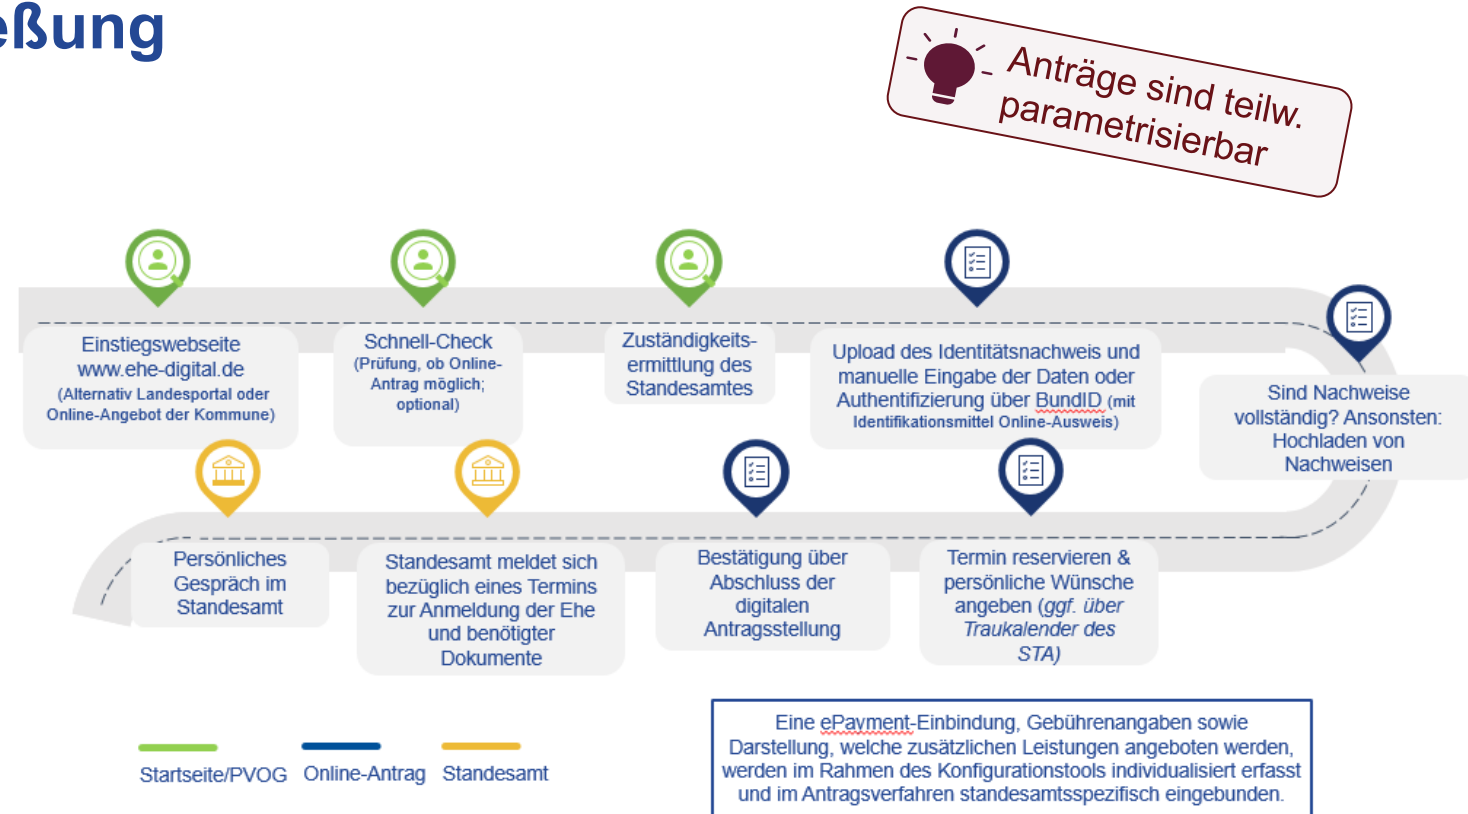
eßung

Anträge sind teilw. parametrisierbar

Einstiegswebseite www.ehe-digital.de (Alternativ Landesportal oder Online-Angebot der Kommune)

Schnell-Check (Prüfung, ob Online-Antrag möglich; optional)

Zuständigkeitsermittlung des Standesamtes

Upload des Identitätsnachweis und manuelle Eingabe der Daten oder Authentifizierung über BundID (mit Identifikationsmittel Online-Ausweis)

Sind Nachweise vollständig? Ansonsten: Hochladen von Nachweisen

Persönliches Gespräch im Standesamt

Standesamt meldet sich bezüglich eines Termins zur Anmeldung der Ehe und benötigter Dokumente

Bestätigung über Abschluss der digitalen Antragsstellung

Termin reservieren & persönliche Wünsche angeben (ggf. über Traukalender des STA)

Startseite/PVOG Online-Antrag Standesamt

Eine ePayment-Einbindung, Gebührenangaben sowie Darstellung, welche zusätzlichen Leistungen angeboten werden, werden im Rahmen des Konfigurationstools individualisiert erfasst und im Antragsverfahren standesamtsspezifisch eingebunden.